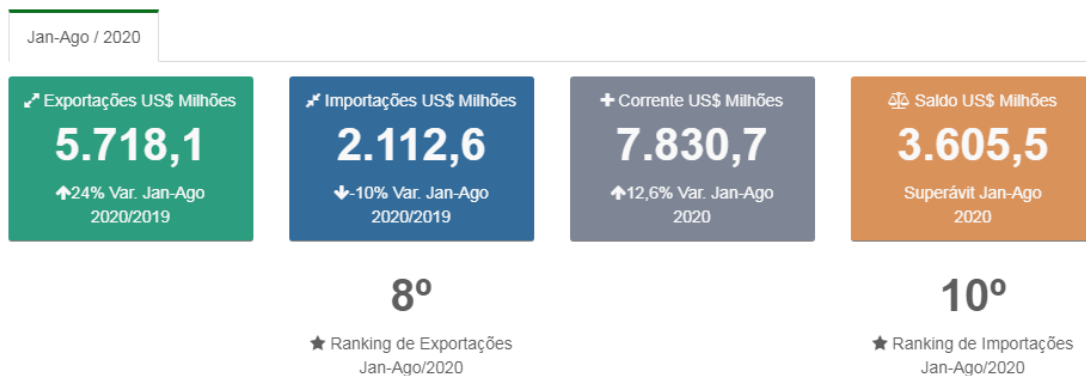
Jan-Ago / 2020

Exportações US$ Milhões
5.718,1
24% Var. Jan-Ago 2020/2019

Importações US$ Milhões
2.112,6
-10% Var. Jan-Ago 2020/2019

Corrente US$ Milhões
7.830,7
12,6% Var. Jan-Ago 2020

Saldo US$ Milhões
3.605,5
Superávit Jan-Ago 2020

8º
Ranking de Exportações Jan-Ago/2020

10º
Ranking de Importações Jan-Ago/2020